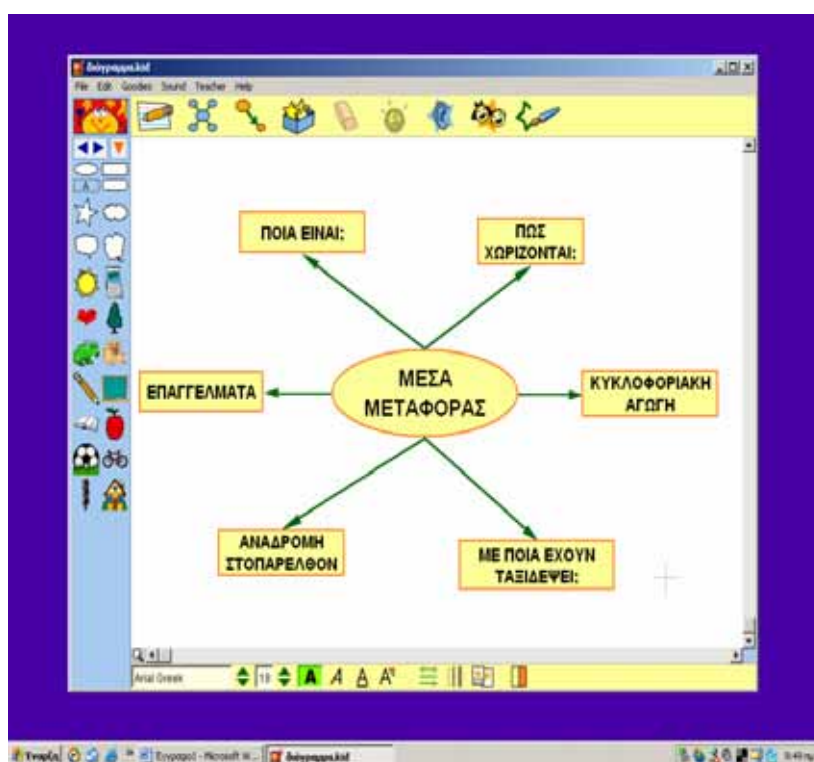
Διάγραμμα.kid
File Edit Goodies Sound Teacher Help

ΠΟΙΑ ΕΙΝΑΙ;

ΠΩΣ ΧΩΡΙΖΟΝΤΑΙ;

ΕΠΑΓΓΕΛΜΑΤΑ

ΜΕΣΑ ΜΕΤΑΦΟΡΑΣ

ΚΥΚΛΟΦΟΡΙΑΚΗ ΑΓΩΓΗ

ΑΝΑΔΡΟΜΗ ΣΤΟΠΑΡΕΛΘΟΝ

ΜΕ ΠΟΙΑ ΕΧΟΥΝ ΤΑΞΙΔΕΨΕΙ;

Arial Greek
18
A A A A

Έναρξη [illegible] Έγγραφο1 - Microsoft W... Διάγραμμα.kid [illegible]